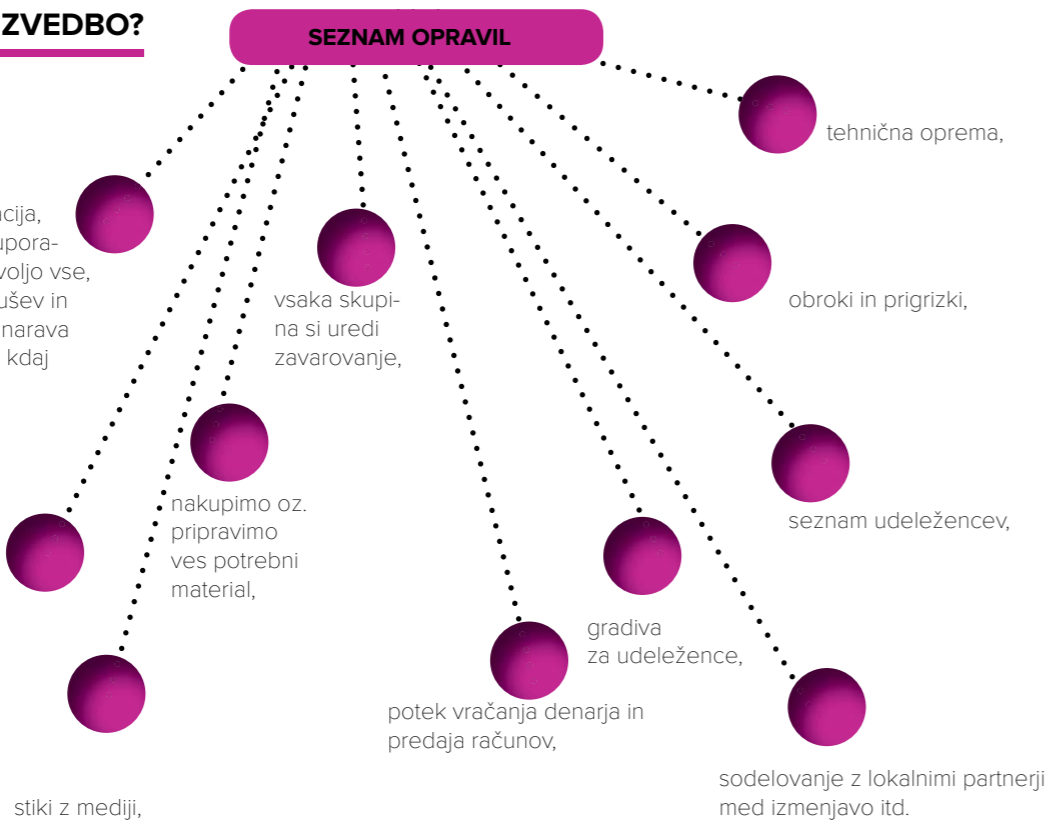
ZVEDBO?

SEZNAM OPRAVIL

tehnična oprema,

cija, upora- volju vse, ušev in narava kdaj

vsaka skupina si uredi zavarovanje,

obroki in prigrizki,

nakupimo oz. pripravimo ves potrebni material,

seznam udeležencev,

gradiva za udeležence,

potek vračanja denarja in predaja računov,

sodelovanje z lokalnimi partnerji med izmenjavo itd.

stiki z mediji,